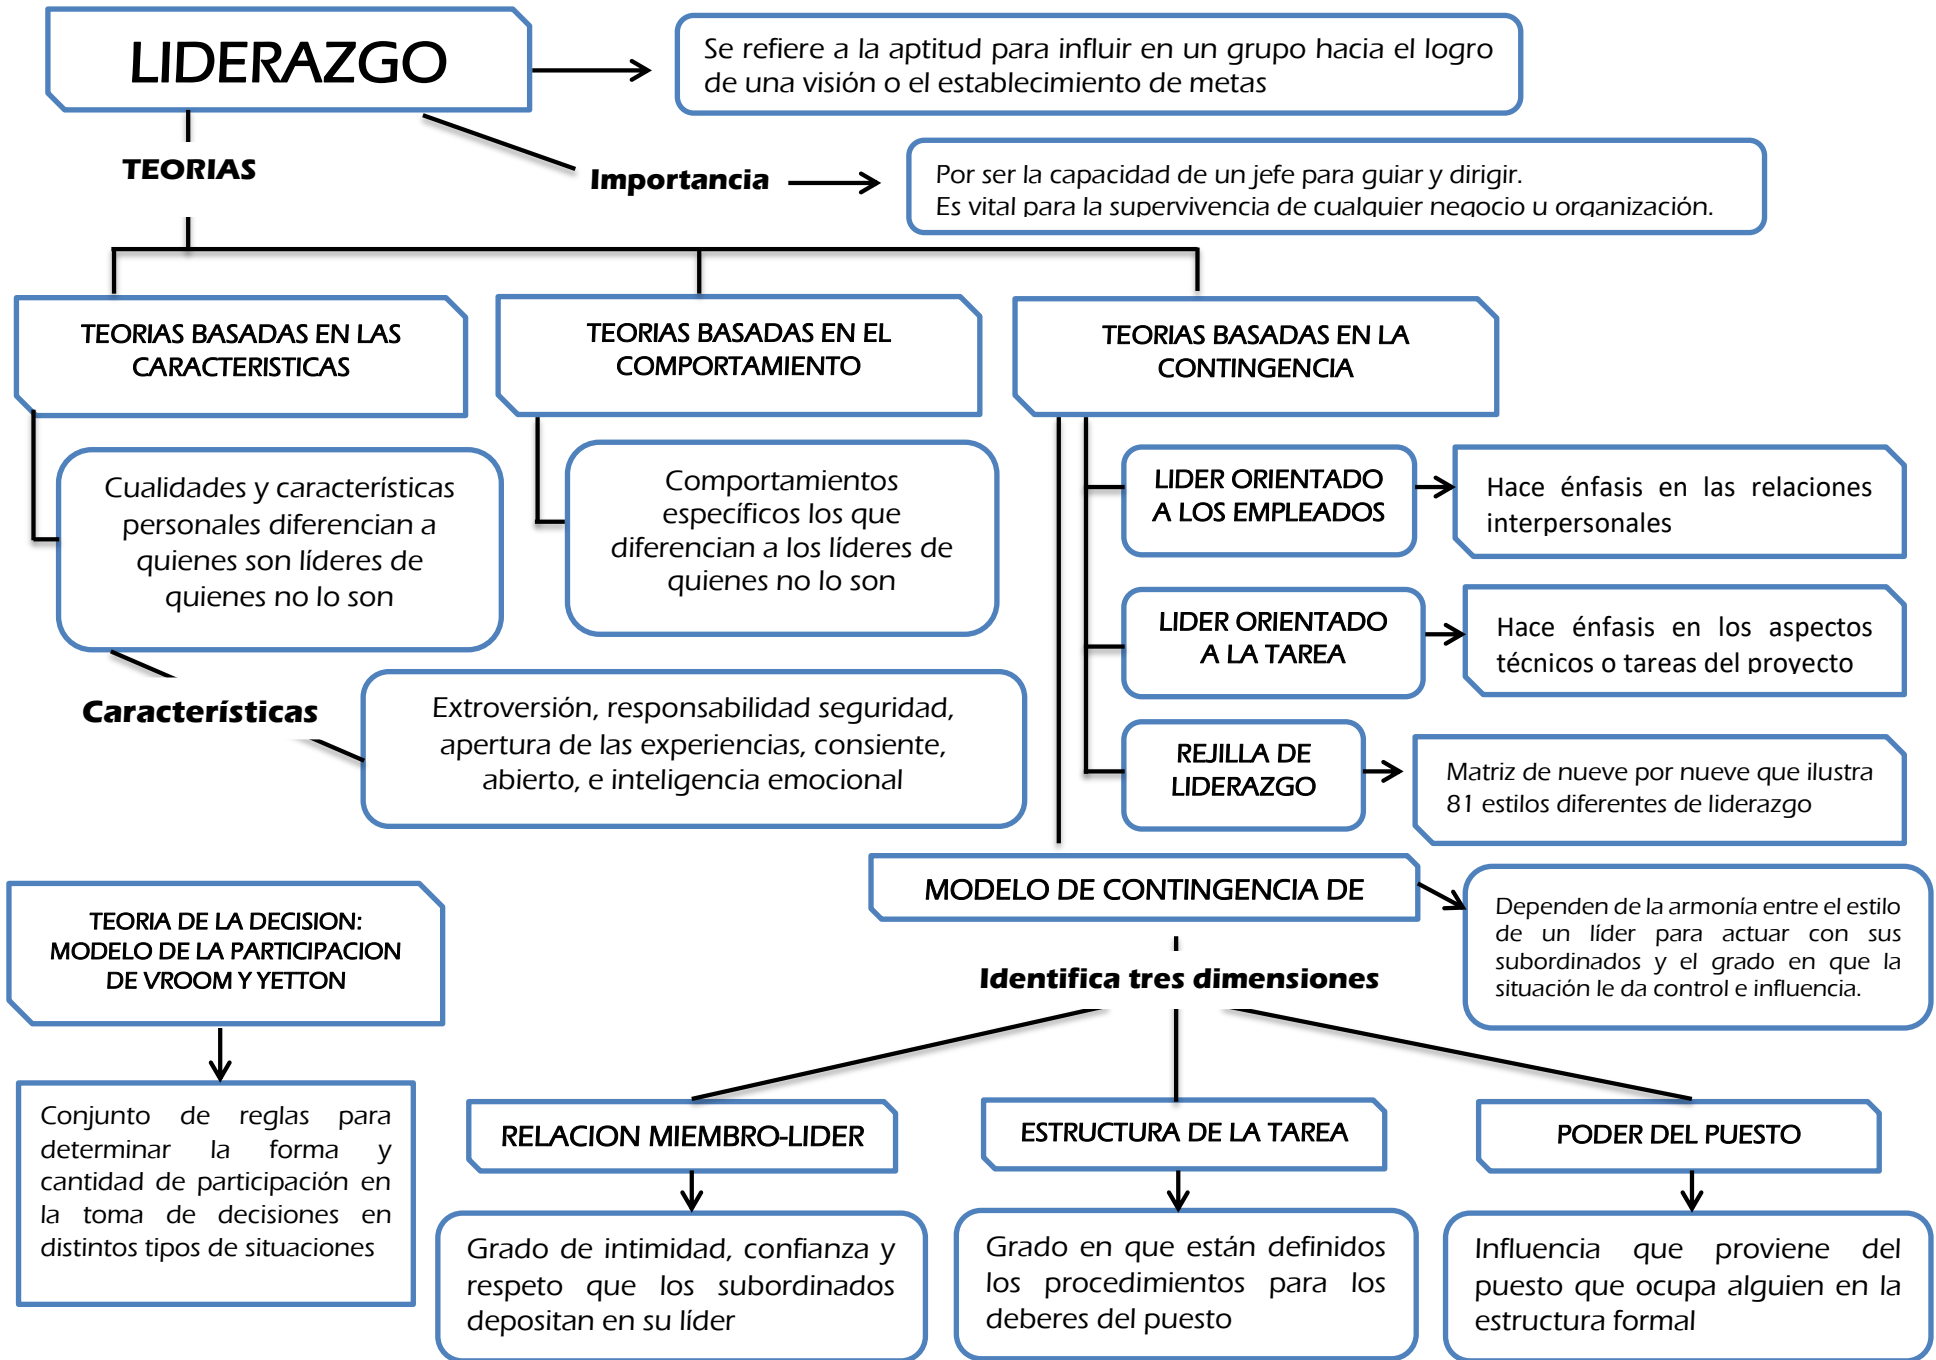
LIDERAZGO

Se refiere a la aptitud para influir en un grupo hacia el logro de una visión o el establecimiento de metas

TEORIAS

Importancia

Por ser la capacidad de un jefe para guiar y dirigir.
Es vital para la supervivencia de cualquier negocio u organización.

TEORIAS BASADAS EN LAS CARACTERISTICAS

TEORIAS BASADAS EN EL COMPORTAMIENTO

TEORIAS BASADAS EN LA CONTINGENCIA

Cualidades y características personales diferencian a quienes son líderes de quienes no lo son

Comportamientos específicos los que diferencian a los líderes de quienes no lo son

LIDER ORIENTADO A LOS EMPLEADOS

Hace énfasis en las relaciones interpersonales

LIDER ORIENTADO A LA TAREA

Hace énfasis en los aspectos técnicos o tareas del proyecto

Características

Extroversión, responsabilidad seguridad, apertura de las experiencias, consiente, abierto, e inteligencia emocional

REJILLA DE LIDERAZGO

Matriz de nueve por nueve que ilustra 81 estilos diferentes de liderazgo

MODELO DE CONTINGENCIA DE

Dependen de la armonía entre el estilo de un líder para actuar con sus subordinados y el grado en que la situación le da control e influencia.

TEORIA DE LA DECISION: MODELO DE LA PARTICIPACION DE VROOM Y YETTON

Identifica tres dimensiones

Conjunto de reglas para determinar la forma y cantidad de participación en la toma de decisiones en distintos tipos de situaciones

RELACION MIEMBRO-LIDER

ESTRUCTURA DE LA TAREA

PODER DEL PUESTO

Grado de intimidad, confianza y respeto que los subordinados depositan en su líder

Grado en que están definidos los procedimientos para los deberes del puesto

Influencia que proviene del puesto que ocupa alguien en la estructura formal